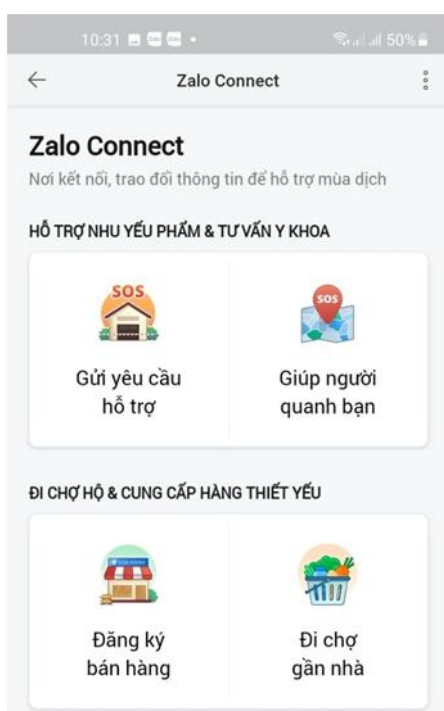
10:31

50%

Zalo Connect

Zalo Connect

Nơi kết nối, trao đổi thông tin để hỗ trợ mùa dịch

HỖ TRỢ NHU YẾU PHẨM & TƯ VẤN Y KHOA

SOS

Gửi yêu cầu hỗ trợ

SOS

Giúp người quanh bạn

ĐI CHỢ HỘ & CUNG CẤP HÀNG THIẾT YẾU

Đăng ký bán hàng

Đi chợ gần nhà